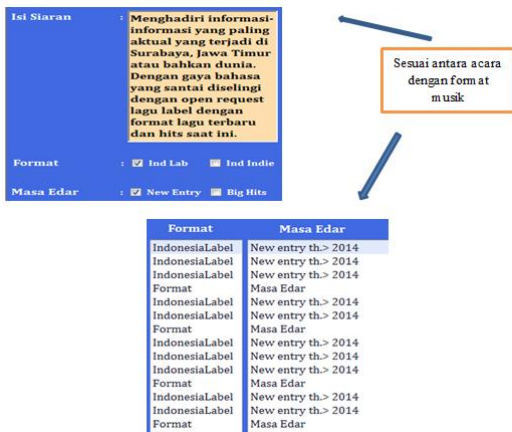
Isi Siaran : Menghadiri informasi-informasi yang paling aktual yang terjadi di Surabaya, Jawa Timur atau bahkan dunia. Dengan gaya bahasa yang santai diselingi dengan open request lagu label dengan format lagu terbaru dan hits saat ini.

Format : Ind Lab Ind Indie

Masa Edar : New Entry Big Hits

Sesuai antara acara dengan format musik

| Format | Masa Edar |
|---|---|
| IndonesiaLabel | New entry th.> 2014 |
| IndonesiaLabel | New entry th.> 2014 |
| IndonesiaLabel | New entry th.> 2014 |
| Format | Masa Edar |
| IndonesiaLabel | New entry th.> 2014 |
| IndonesiaLabel | New entry th.> 2014 |
| Format | Masa Edar |
| IndonesiaLabel | New entry th.> 2014 |
| IndonesiaLabel | New entry th.> 2014 |
| IndonesiaLabel | New entry th.> 2014 |
| Format | Masa Edar |
| IndonesiaLabel | New entry th.> 2014 |
| IndonesiaLabel | New entry th.> 2014 |
| Format | Masa Edar |